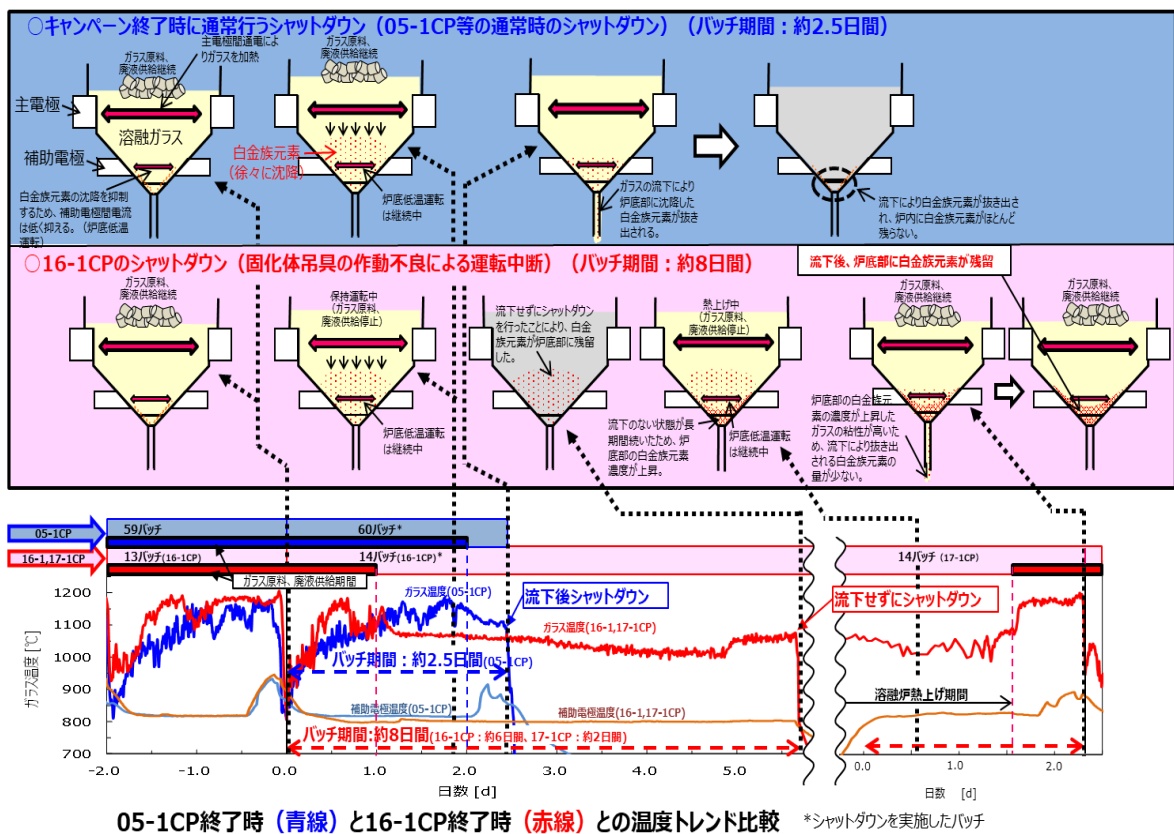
○キャンペーン終了時に通常行うシャットダウン（05-1CP等の通常時のシャットダウン）（バッチ期間：約2.5日間）

ガラス原料、廃液供給継続

主電極間通電によりガラスを加熱

ガラス原料、廃液供給継続

主電極

溶融ガラス

補助電極

白金族元素（徐々に沈降）

白金族元素の沈降を抑制するため、補助電極間電流は低く抑える。（炉底低温運転）

炉底低温運転は継続中

ガラスの流下により炉底部に沈降した白金族元素が抜き出される。

流下により白金族元素が抜き出され、炉内に白金族元素がほとんど残らない。

○16-1CPのシャットダウン（固化体吊具の作動不良による運転中断）（バッチ期間：約8日間）

流下後、炉底部に白金族元素が残留

ガラス原料、廃液供給継続

保持運転中（ガラス原料、廃液供給停止）

流下せずにシャットダウンを行ったことにより、白金族元素が炉底部に残留した。

熱上げ中（ガラス原料、廃液供給停止）

ガラス原料、廃液供給継続

ガラス原料、廃液供給継続

炉底低温運転は継続中

流下のない状態が長期間続いたため、炉底部の白金族元素濃度が上昇。

炉底低温運転は継続中

炉底部の白金族元素の濃度が上昇したガラスの粘性が高いため、流下により抜き出される白金族元素の量が少ない。

05-1CP

59バッチ

60バッチ*

16-1,17-1CP

13バッチ(16-1CP)

14バッチ(16-1CP)*

14バッチ（17-1CP）

ガラス原料、廃液供給期間

ガラス温度(05-1CP)

流下後シャットダウン

流下せずにシャットダウン

ガラス温度(16-1,17-1CP)

バッチ期間：約2.5日間(05-1CP)

補助電極温度(05-1CP)

補助電極温度(16-1,17-1CP)

溶融炉熱上げ期間

バッチ期間：約8日間(16-1CP：約6日間、17-1CP：約2日間)

ガラス温度[℃]

1200
1100
1000
900
800
700

-2.0 -1.0 0.0 1.0 2.0 3.0 4.0 5.0

日数 [d]

0.0 1.0 2.0

日数 [d]

05-1CP終了時（青線）と16-1CP終了時（赤線）との温度トレンド比較

*シャットダウンを実施したバッチ